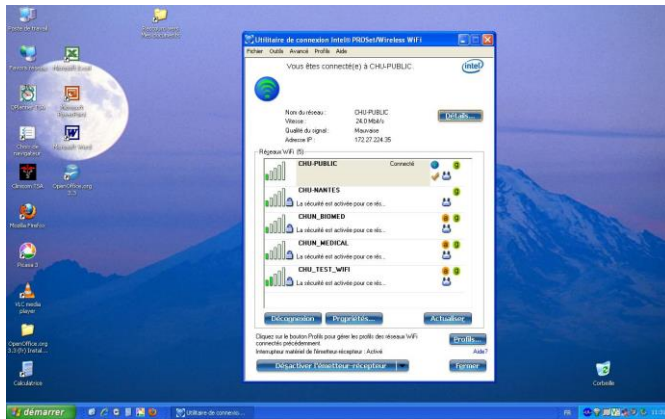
Poste de travail

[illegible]

Favoris réseau

Microsoft Excel

QPlanner TSA

Microsoft PowerPoint

Choix de navigateur

Microsoft Word

Clinicom TSA

OpenOffice.org 3.3

Mozilla Firefox

Picasa 3

VLC media player

OpenOffice.org 3.3 (fr) Install...

Calculatrice

Corbeille

Utilitaire de connexion Intel® PROSet/Wireless WiFi

Fichier Outils Avancé Profils Aide

Vous êtes connecté(e) à CHU-PUBLIC.

intel

Nom du réseau : CHU-PUBLIC
Vitesse : 24.0 Mbit/s
Qualité du signal : Mauvaise
Adresse IP : 172.27.224.35

Détails...

Réseaux WiFi (5)

CHU-PUBLIC Connecté

CHU-NANTES
La sécurité est activée pour ce rés...

CHUN_BIOMED
La sécurité est activée pour ce rés...

CHUN_MEDICAL
La sécurité est activée pour ce rés...

CHU_TEST_WIFI
La sécurité est activée pour ce rés...

Déconnexion

Propriétés...

Actualiser

Cliquez sur le bouton Profils pour gérer les profils des réseaux WiFi connectés précédemment.

Profils...

Interrupteur matériel de l'émetteur-récepteur : Activé

Aide?

Désactiver l'émetteur-récepteur

Fermer

démarrer

Utilitaire de connexio...

FR